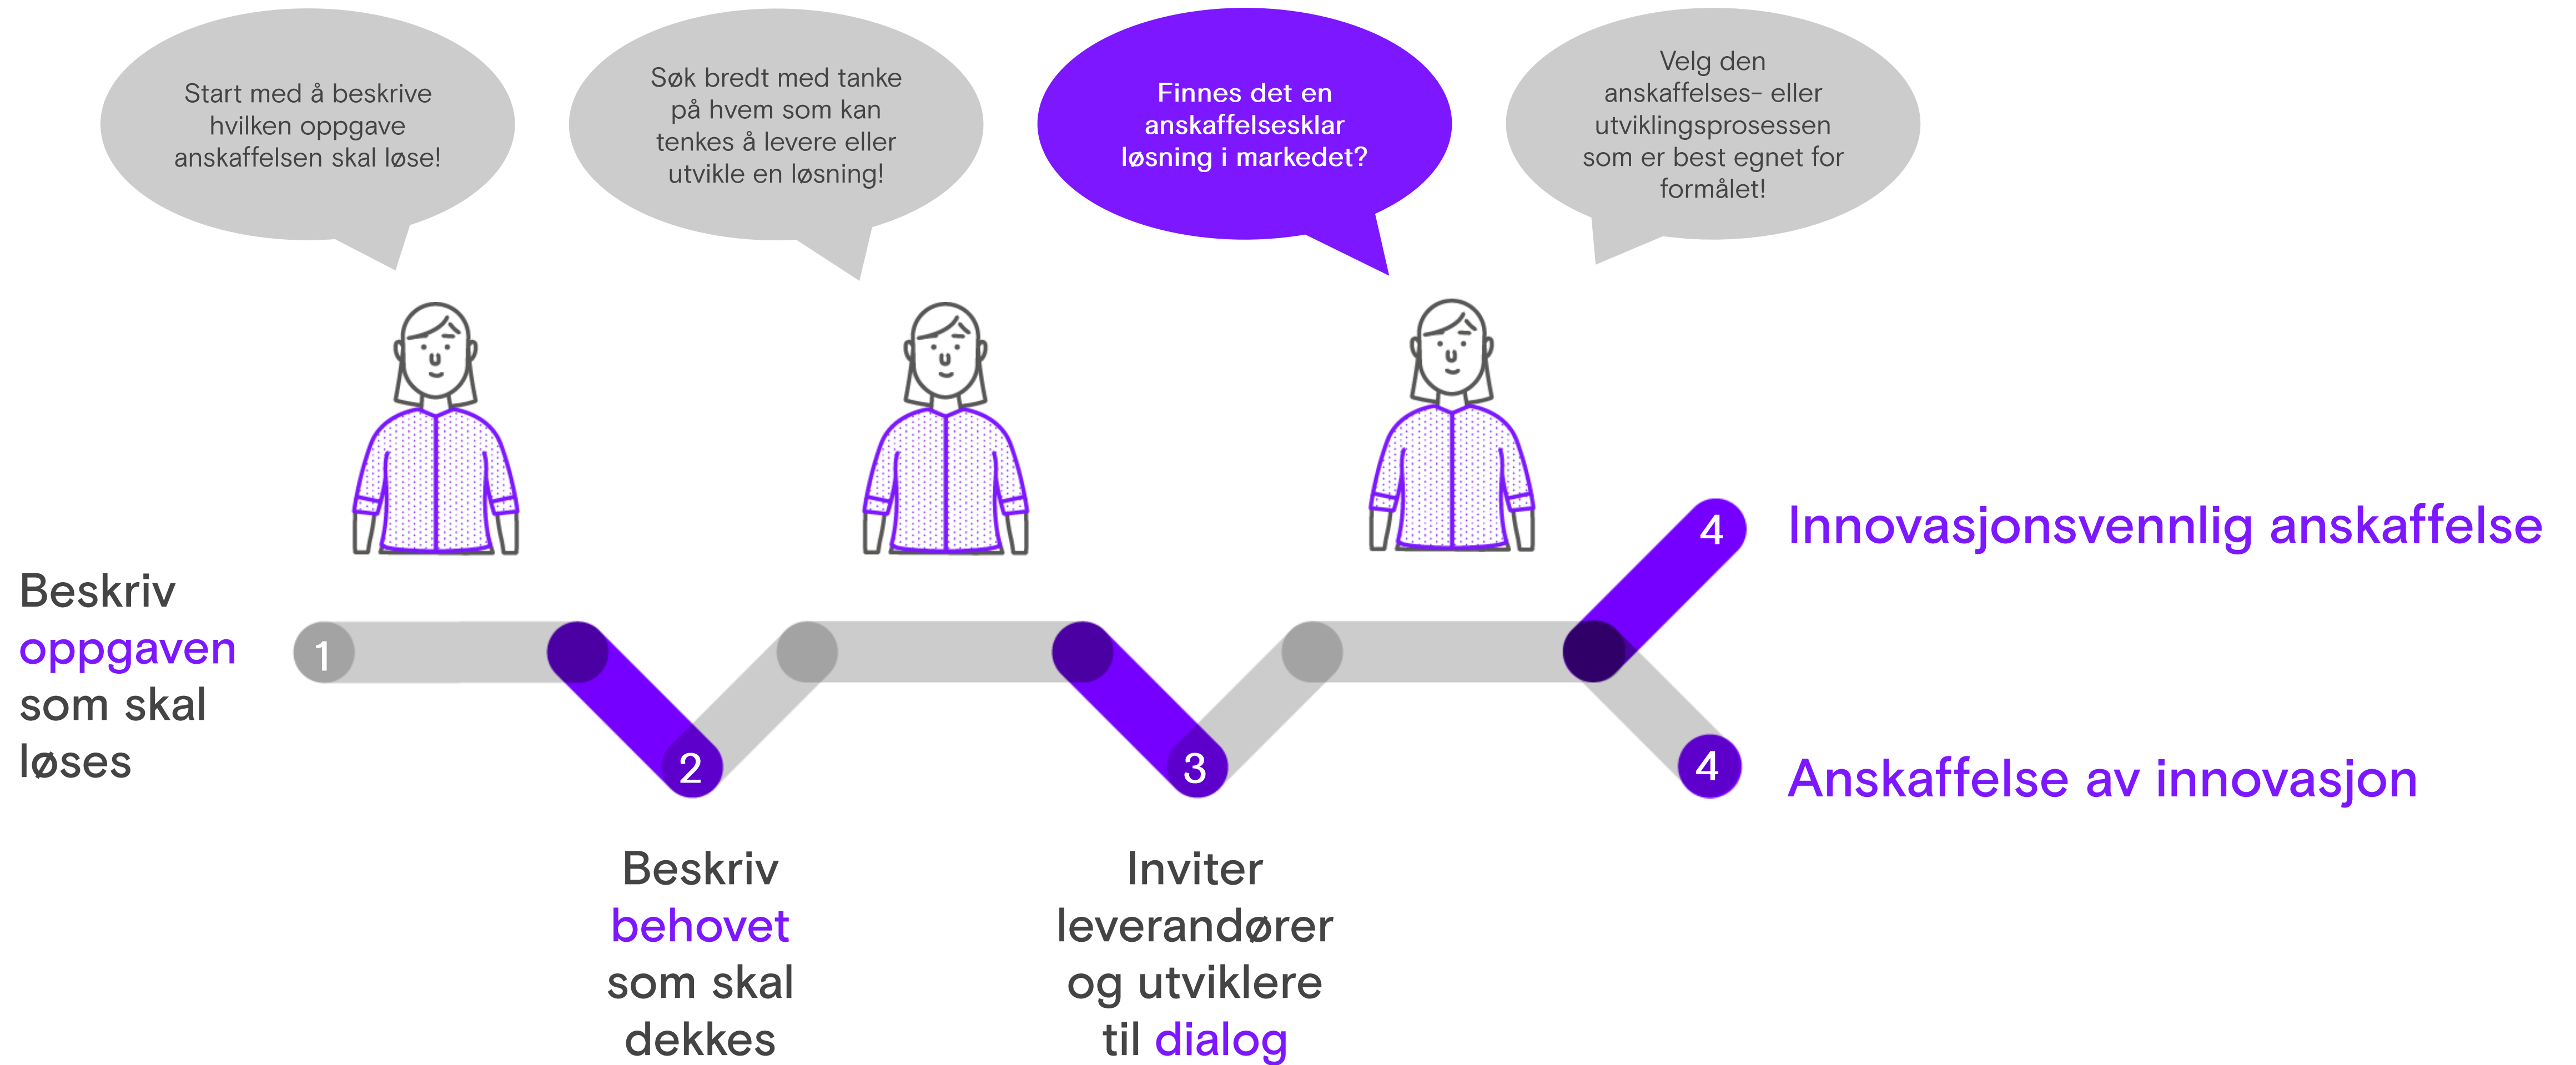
Start med å beskrive hvilken oppgave anskaffelsen skal løse!

Søk bredt med tanke på hvem som kan tenkes å levere eller utvikle en løsning!

Finnes det en anskaffelsesklar løsning i markedet?

Velg den anskaffelses- eller utviklingsprosessen som er best egnet for formålet!

Beskriv oppgaven som skal løses

1

2

Beskriv behovet som skal dekkes

3

Inviter leverandører og utviklere til dialog

4

Innovasjonsvennlig anskaffelse

4

Anskaffelse av innovasjon